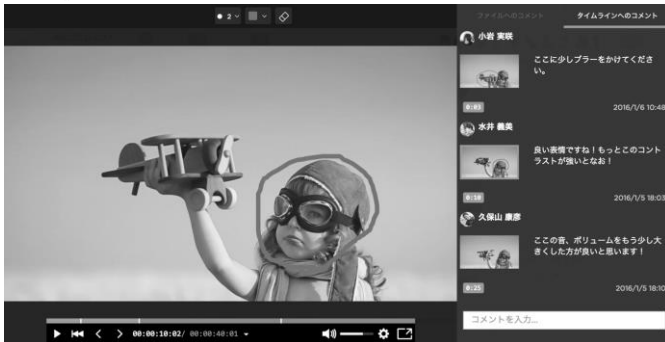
● 2

ファイルへのコメント

タイムラインへのコメント

小岩 実咲

ここに少しブラーをかけてください。

0:03

2016/1/6 10:48

水井 義美

良い表情ですね！もっとこのコントラストが強いとなお！

0:18

2016/1/5 18:03

久保山 康彦

ここの音、ボリュームをもう少し大きくした方が良いと思います！

0:25

2016/1/5 18:10

コメントを入力...

00:00:10:02/ 00:00:40:01